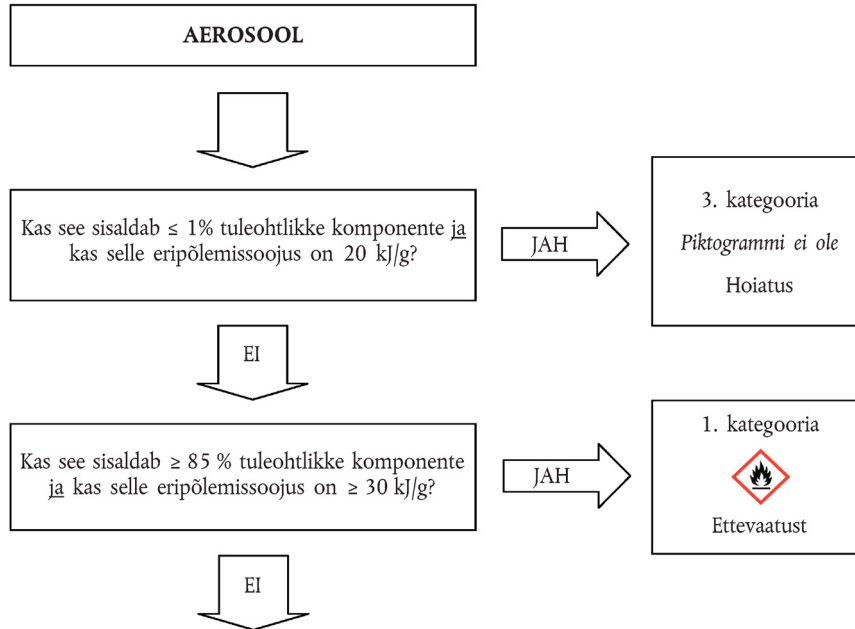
AEROSOOL

Kas see sisaldab ≤ 1% tuleohtlikke komponente ja kas selle eripõlemissoojus on 20 kJ/g?

JAH

3. kategooria
Piktogrammi ei ole
Hoiatus

EI

Kas see sisaldab ≥ 85 % tuleohtlikke komponente ja kas selle eripõlemissoojus on ≥ 30 kJ/g?

JAH

1. kategooria
Ettevaatust

EI